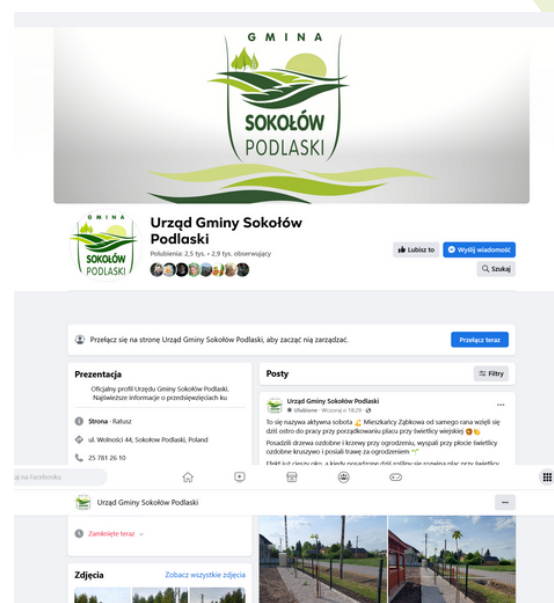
GMINA
SOKOŁÓW
PODLASKI

GMINA
SOKOŁÓW
PODLASKI

Urząd Gminy Sokołów Podlaski

Polubienia: 2,5 tys. • 2,9 tys. obserwujących

Lubisz to
Wyślij wiadomość
Szukaj

Przełącz się na stronę Urząd Gminy Sokołów Podlaski, aby zacząć nią zarządzać.

Przełącz teraz

Prezentacja

Oficjalny profil Urzędu Gminy Sokołów Podlaski. Najświeższe informacje o przedsięwzięciach ku

Strona · Ratusz

ul. Wolności 44, Sokołów Podlaski, Poland

25 781 26 10

Posty

Filtry

Urząd Gminy Sokołów Podlaski
Ulubione · Wczoraj o 18:29 ·

To się nazywa aktywna sobota 💪 Mieszkańcy Ząbkowa od samego rana wzięli się dziś ostro do pracy przy porządkowaniu placu przy świetlicy wiejskiej 😍👏

Posadzili drzewa ozdobne i krzewy przy ogrodzeniu, wyspali przy płocie świetlicy ozdobne kruszywo i posiali trawę za ogrodzeniem 🌱

Efekt już cieszy oko, a kiedy posadzone dziś rośliny się rozwiną plac przy świetlicy

na Facebooku

Urząd Gminy Sokołów Podlaski

Zamknięte teraz

Zdjęcia

Zobacz wszystkie zdjęcia